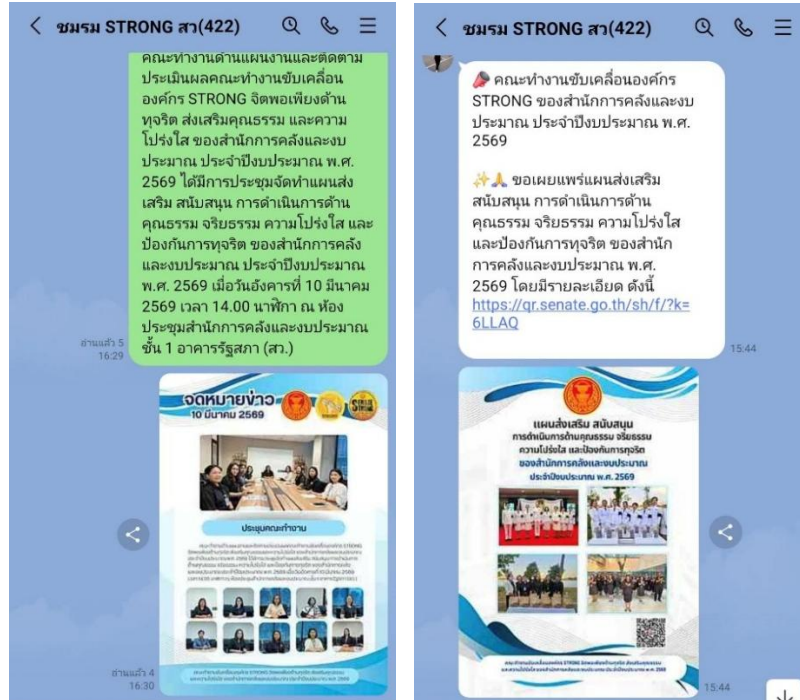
< ชมรม STRONG สว(422)

คณะทำงานด้านแผนงานและติดตามประเมินผลคณะทำงานขับเคลื่อนองค์กร STRONG จิตพอเพียงต้านทุจริต ส่งเสริมคุณธรรม และความโปร่งใส ของสำนักการคลังและงบประมาณ ประจำปีงบประมาณ พ.ศ. 2569 ได้มีการประชุมจัดทำแผนส่งเสริม สนับสนุน การดำเนินการด้านคุณธรรม จริยธรรม ความโปร่งใส และป้องกันการทุจริต ของสำนักการคลังและงบประมาณ ประจำปีงบประมาณ พ.ศ. 2569 เมื่อวันอังคารที่ 10 มีนาคม 2569 เวลา 14.00 นาฬิกา ณ ห้องประชุมสำนักการคลังและงบประมาณ ชั้น 1 อาคารรัฐสภา (สว.)

อ่านแล้ว 5
16:29

จดหมายข่าว
10 มีนาคม 2569

ประชุมคณะทำงาน

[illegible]

อ่านแล้ว 4
16:30

< ชมรม STRONG สว(422)

📣 คณะทำงานขับเคลื่อนองค์กร STRONG ของสำนักการคลังและงบประมาณ ประจำปีงบประมาณ พ.ศ. 2569

✨🙏 ขอเผยแพร่แผนส่งเสริม สนับสนุน การดำเนินการด้านคุณธรรม จริยธรรม ความโปร่งใส และป้องกันการทุจริต ของสำนักการคลังและงบประมาณ พ.ศ. 2569 โดยมีรายละเอียด ดังนี้
https://qr.senate.go.th/sh/f/?k=6LLAQ

15:44

แผนส่งเสริม สนับสนุน
การดำเนินการด้านคุณธรรม จริยธรรม
ความโปร่งใส และป้องกันการทุจริต
ของสำนักการคลังและงบประมาณ
ประจำปีงบประมาณ พ.ศ. 2569

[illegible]

15:44